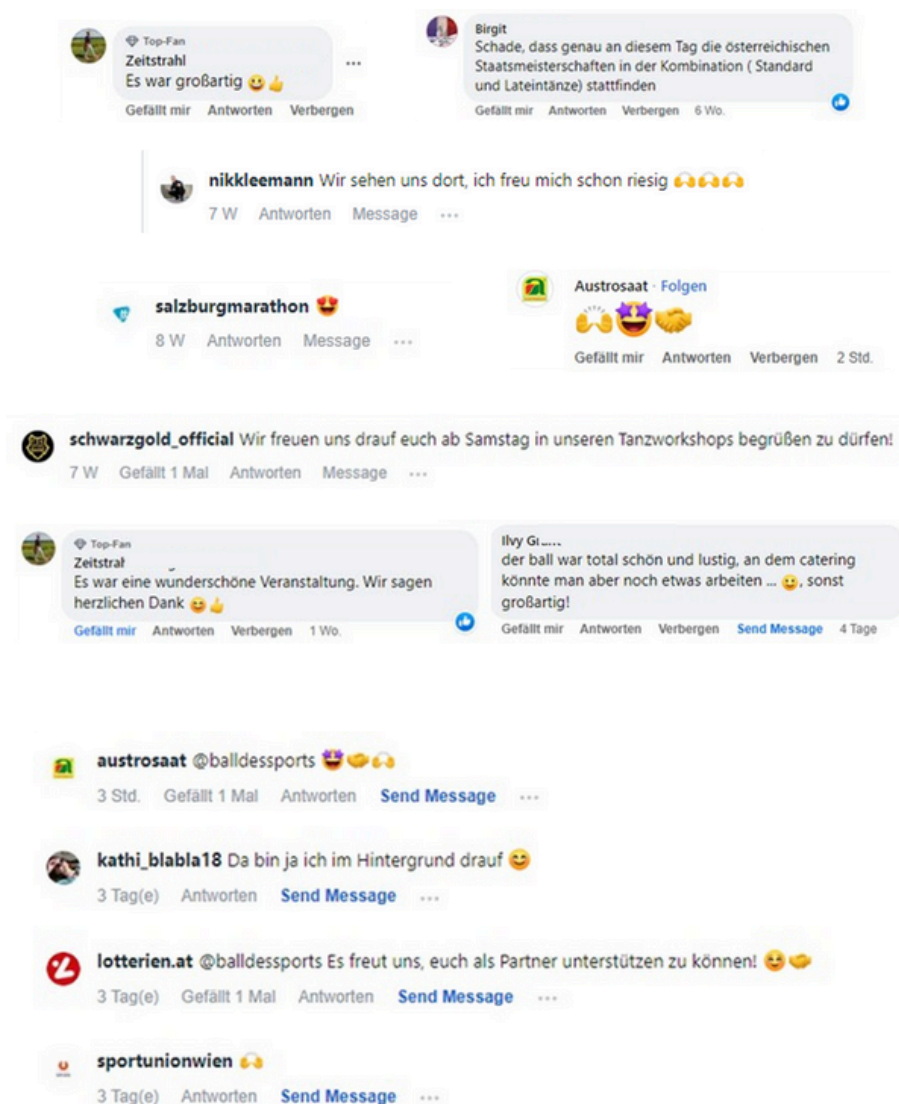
Top-Fan
Zeitstrahl
Es war großartig 😀👍
Gefällt mir Antworten Verbergen

Birgit
Schade, dass genau an diesem Tag die österreichischen Staatsmeisterschaften in der Kombination ( Standard und Lateintänze) stattfinden
Gefällt mir Antworten Verbergen 6 Wo.

nikkleemann Wir sehen uns dort, ich freu mich schon riesig 🙌🙌🙌
7 W Antworten Message ···

salzburgmarathon 😍
8 W Antworten Message ···

Austrosaat · Folgen
🙌🤩🤝
Gefällt mir Antworten Verbergen 2 Std.

schwarzgold_official Wir freuen uns drauf euch ab Samstag in unseren Tanzworkshops begrüßen zu dürfen!
7 W Gefällt 1 Mal Antworten Message ···

Top-Fan
Zeitstral
Es war eine wunderschöne Veranstaltung. Wir sagen herzlichen Dank 😀👍
Gefällt mir Antworten Verbergen 1 Wo.

Ilvy G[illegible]
der ball war total schön und lustig, an dem catering könnte man aber noch etwas arbeiten ... 😀, sonst großartig!
Gefällt mir Antworten Verbergen Send Message 4 Tage

austrosaat @balldessports 🤩🤝🙌
3 Std. Gefällt 1 Mal Antworten Send Message ···

kathi_blabla18 Da bin ja ich im Hintergrund drauf 😊
3 Tag(e) Antworten Send Message ···

lotterien.at @balldessports Es freut uns, euch als Partner unterstützen zu können! 😊🤝
3 Tag(e) Gefällt 1 Mal Antworten Send Message ···

sportunionwien 🙌
3 Tag(e) Antworten Send Message ···